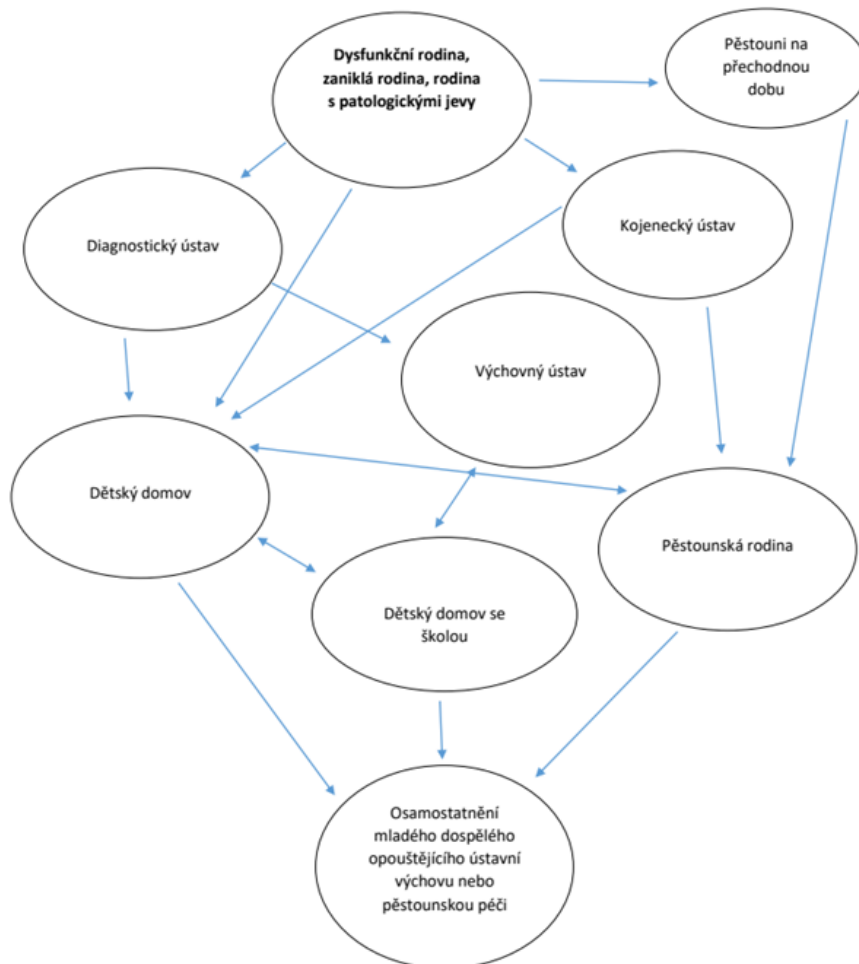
Dysfunkční rodina, zaniklá rodina, rodina s patologickými jevy

Pěstouni na přechodnou dobu

Diagnostický ústav

Kojenecký ústav

Výchovný ústav

Dětský domov

Pěstounská rodina

Dětský domov se školou

Osamostatnění mladého dospělého opouštějícího ústavní výchovu nebo pěstounskou péči